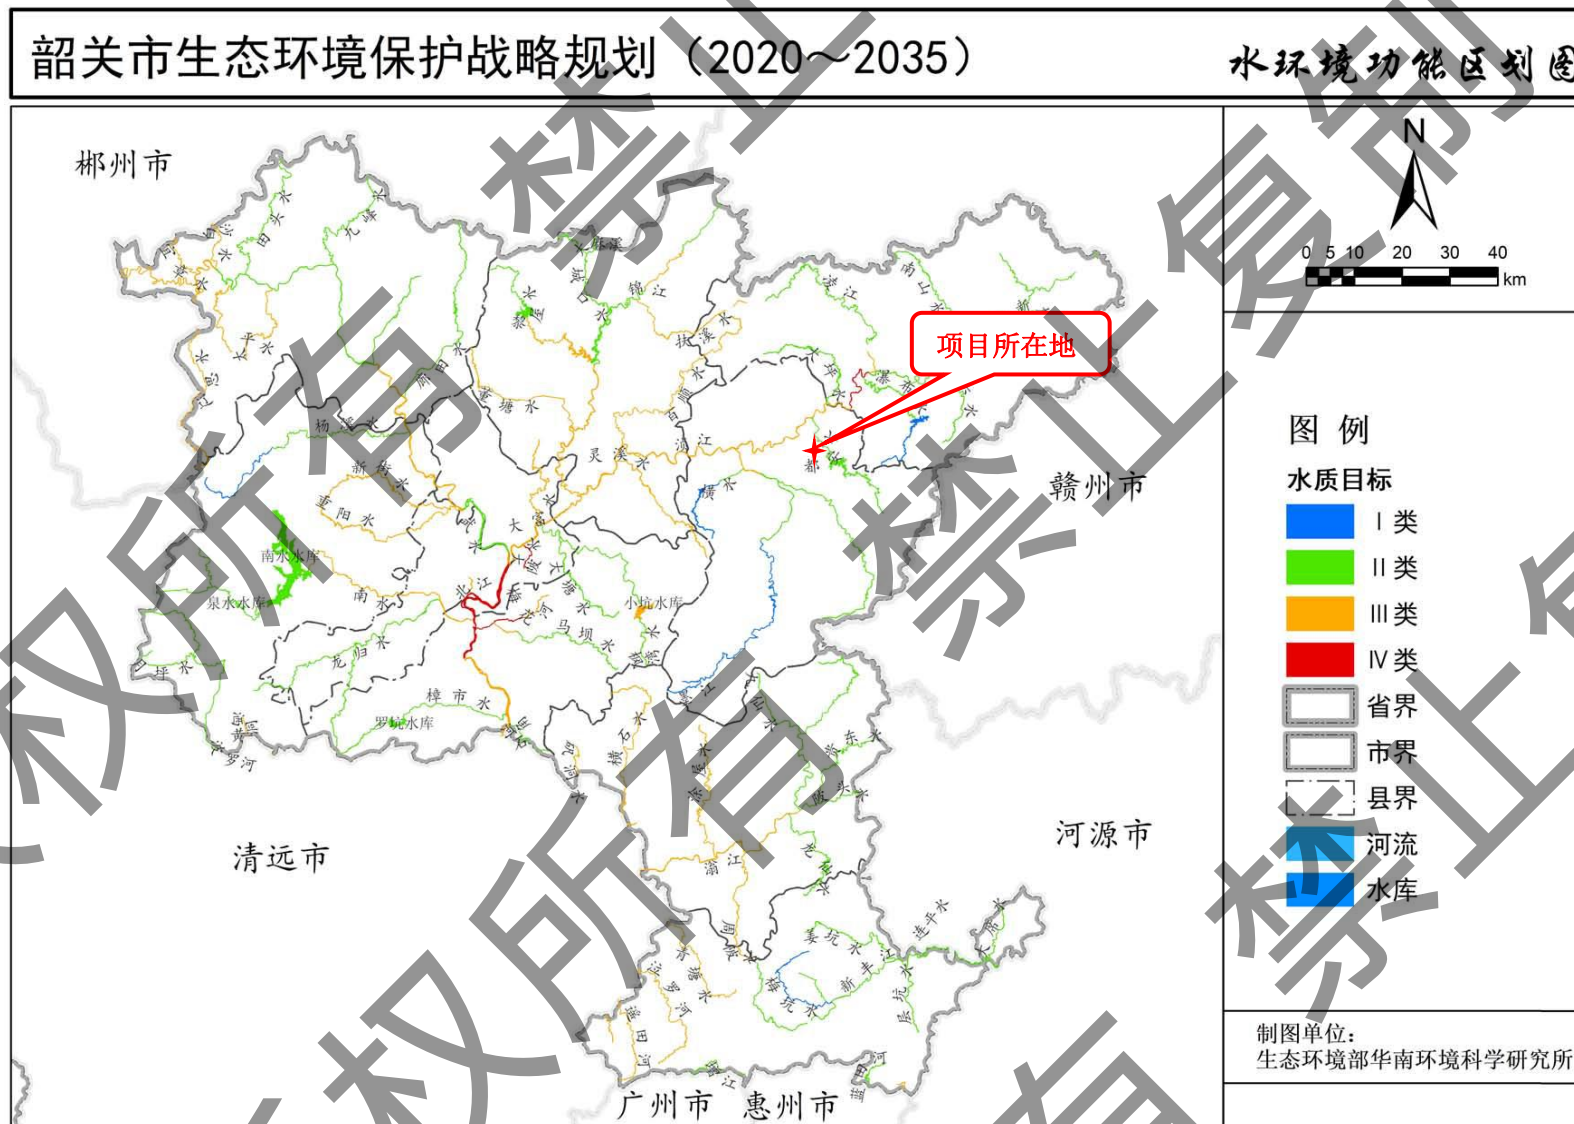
韶关市生态环境保护战略规划（2020～2035）

水环境功能区划图

郴州市

赣州市

河源市

清远市

广州市　惠州市

项目所在地

N

0 5 10 20 30 40 km

南水水库

泉水水库

小坑水库

罗坑水库

图 例

水质目标

Ⅰ类

Ⅱ类

Ⅲ类

Ⅳ类

省界

市界

县界

河流

水库

制图单位：
生态环境部华南环境科学研究所

版权所有 禁止复制